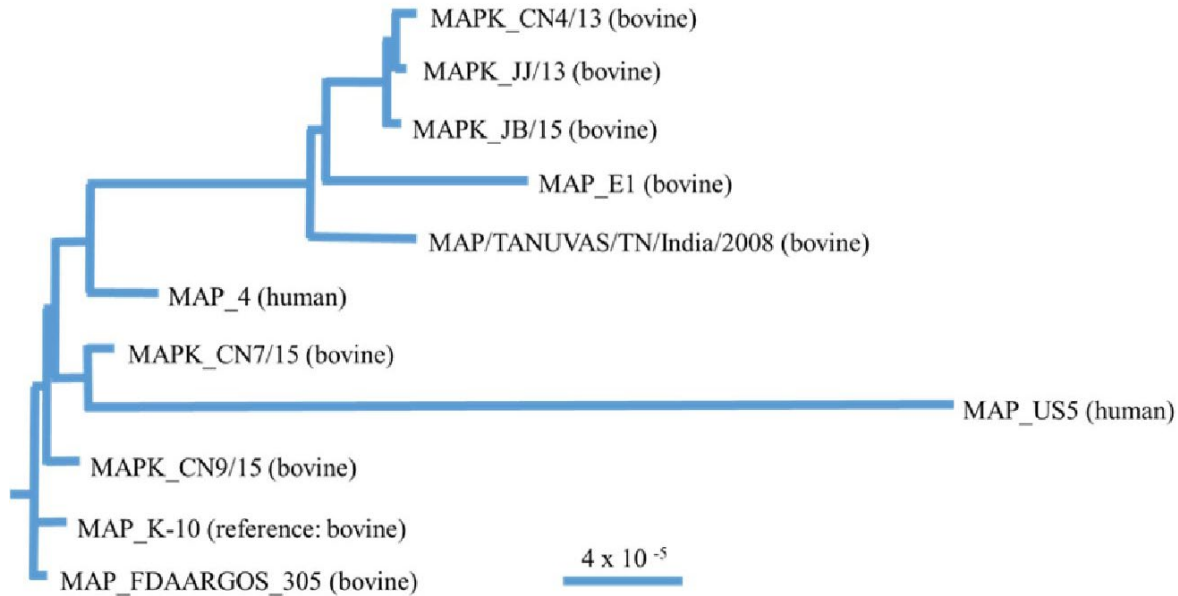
MAPK_CN4/13 (bovine)

MAPK_JJ/13 (bovine)

MAPK_JB/15 (bovine)

MAP_E1 (bovine)

MAP/TANUVAS/TN/India/2008 (bovine)

MAP_4 (human)

MAPK_CN7/15 (bovine)

MAP_US5 (human)

MAPK_CN9/15 (bovine)

MAP_K-10 (reference: bovine)

MAP_FDAARGOS_305 (bovine)

$4 \times 10^{-5}$